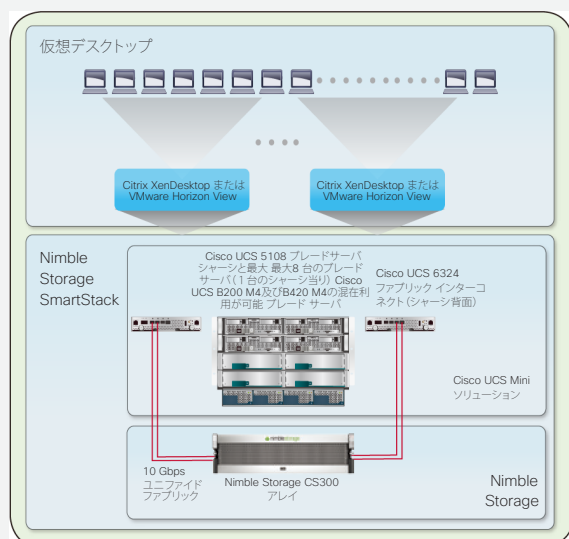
仮想デスクトップ

Citrix XenDesktop または VMware Horizon View

Citrix XenDesktop または VMware Horizon View

Nimble Storage SmartStack

Cisco UCS 5108 ブレードサーバ シャーシと最大 最大8 台のブレード サーバ（1 台のシャーシ当り）Cisco UCS B200 M4及びB420 M4の混在利用が可能 ブレード サーバ

Cisco UCS 6324 ファブリック インターコネクト（シャーシ背面）

Cisco UCS Mini ソリューション

nimblestorage

10 Gbps ユニファイド ファブリック

Nimble Storage CS300 アレイ

Nimble Storage